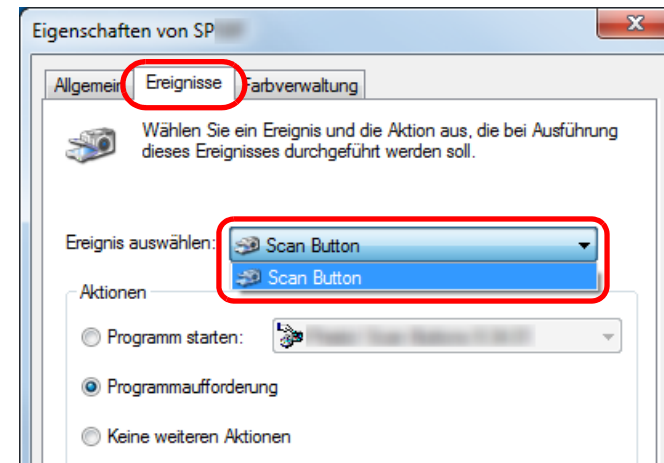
Eigenschaften von SP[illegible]

Allgemein | Ereignisse | Farbverwaltung

Wählen Sie ein Ereignis und die Aktion aus, die bei Ausführung dieses Ereignisses durchgeführt werden soll.

Ereignis auswählen: Scan Button

Scan Button

Aktionen

Programm starten: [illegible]

Programmaufforderung

Keine weiteren Aktionen